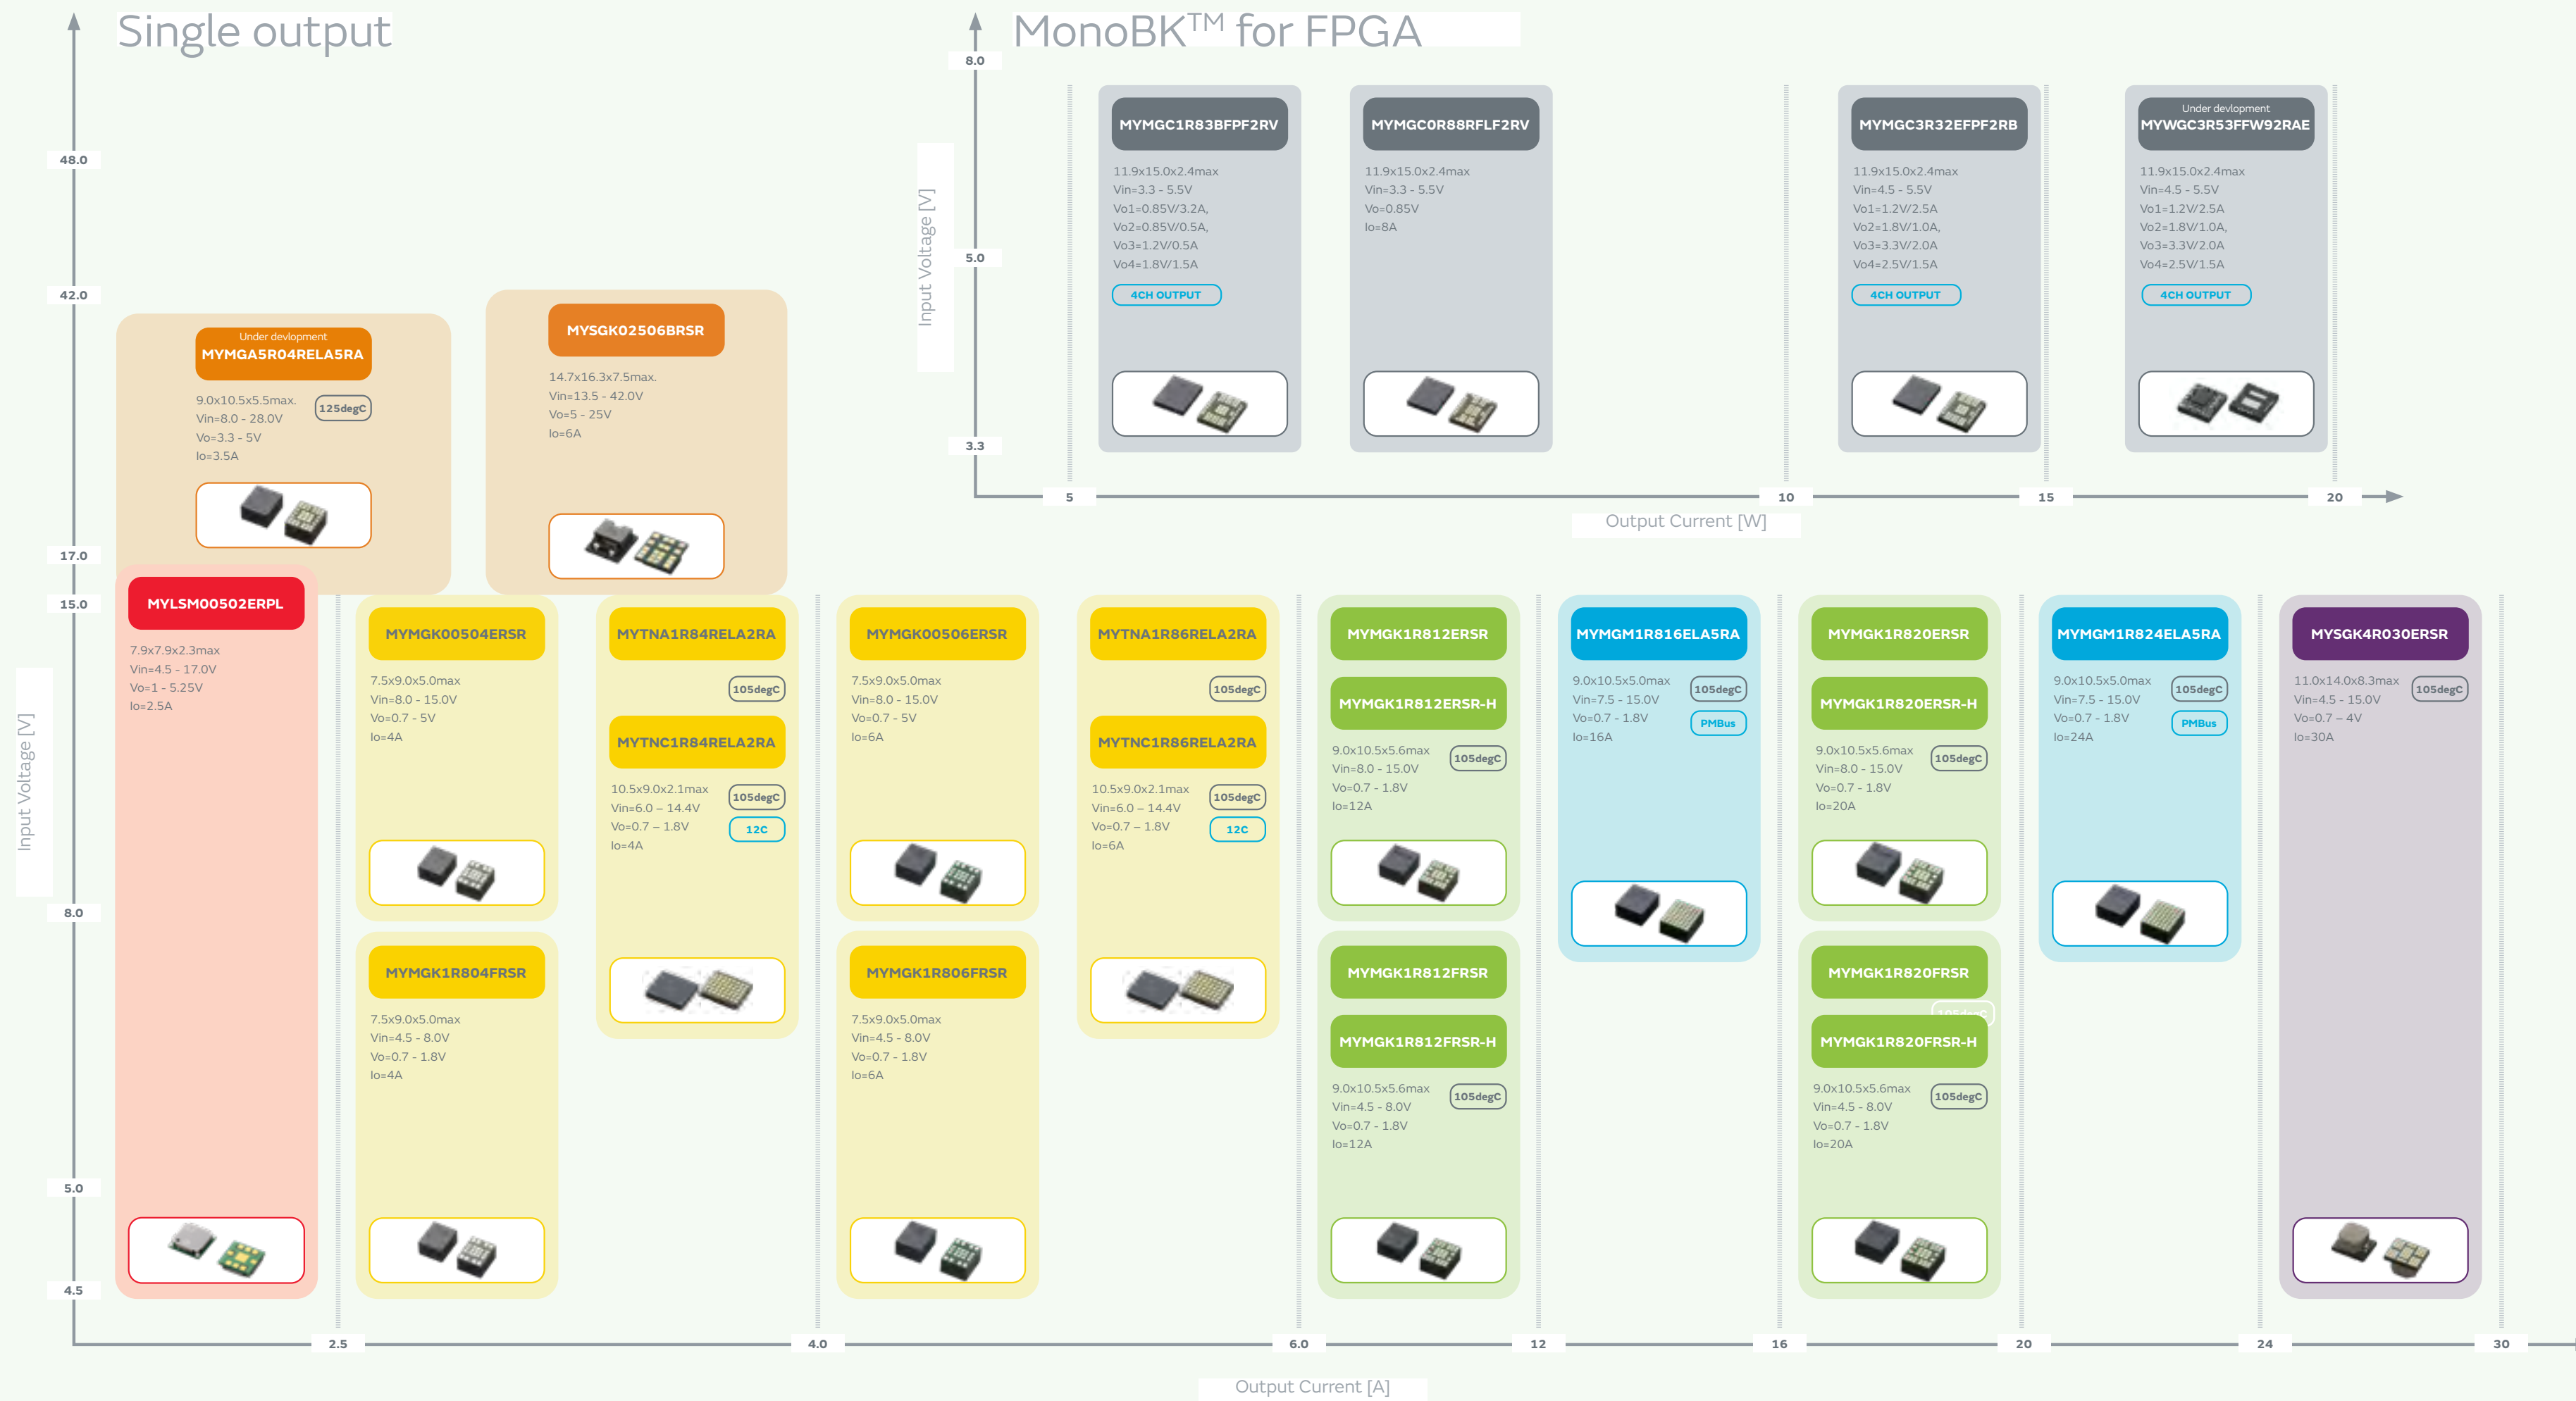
Single output

MonoBK™ for FPGA

8.0
5.0
3.3
Input Voltage [V]

MYMGC1R83BFPF2RV
11.9x15.0x2.4max
Vin=3.3 - 5.5V
Vo1=0.85V/3.2A,
Vo2=0.85V/0.5A,
Vo3=1.2V/0.5A
Vo4=1.8V/1.5A
4CH OUTPUT

MYMGC0R88RFLF2RV
11.9x15.0x2.4max
Vin=3.3 - 5.5V
Vo=0.85V
Io=8A

MYMGC3R32EFPF2RB
11.9x15.0x2.4max
Vin=4.5 - 5.5V
Vo1=1.2V/2.5A
Vo2=1.8V/1.0A,
Vo3=3.3V/2.0A
Vo4=2.5V/1.5A
4CH OUTPUT

Under devlopment
MYWGC3R53FFW92RAE
11.9x15.0x2.4max
Vin=4.5 - 5.5V
Vo1=1.2V/2.5A
Vo2=1.8V/1.0A,
Vo3=3.3V/2.0A
Vo4=2.5V/1.5A
4CH OUTPUT

5
10
15
20
Output Current [W]

48.0
42.0
17.0
15.0
8.0
5.0
4.5
Input Voltage [V]

Under devlopment
MYMGA5R04RELA5RA
9.0x10.5x5.5max.
Vin=8.0 - 28.0V
Vo=3.3 - 5V
Io=3.5A
125degC

MYSGK02506BRSR
14.7x16.3x7.5max.
Vin=13.5 - 42.0V
Vo=5 - 25V
Io=6A

MYLSM00502ERPL
7.9x7.9x2.3max
Vin=4.5 - 17.0V
Vo=1 - 5.25V
Io=2.5A

MYMGK00504ERSR
7.5x9.0x5.0max
Vin=8.0 - 15.0V
Vo=0.7 - 5V
Io=4A

MYMGK1R804FRSR
7.5x9.0x5.0max
Vin=4.5 - 8.0V
Vo=0.7 - 1.8V
Io=4A

MYTNA1R84RELA2RA
105degC
MYTNC1R84RELA2RA
10.5x9.0x2.1max
Vin=6.0 – 14.4V
Vo=0.7 – 1.8V
Io=4A
105degC
I2C

MYMGK00506ERSR
7.5x9.0x5.0max
Vin=8.0 - 15.0V
Vo=0.7 - 5V
Io=6A

MYMGK1R806FRSR
7.5x9.0x5.0max
Vin=4.5 - 8.0V
Vo=0.7 - 1.8V
Io=6A

MYTNA1R86RELA2RA
105degC
MYTNC1R86RELA2RA
10.5x9.0x2.1max
Vin=6.0 – 14.4V
Vo=0.7 – 1.8V
Io=6A
105degC
I2C

MYMGK1R812ERSR
MYMGK1R812ERSR-H
9.0x10.5x5.6max
Vin=8.0 - 15.0V
Vo=0.7 - 1.8V
Io=12A
105degC

MYMGK1R812FRSR
MYMGK1R812FRSR-H
9.0x10.5x5.6max
Vin=4.5 - 8.0V
Vo=0.7 - 1.8V
Io=12A
105degC

MYMGM1R816ELA5RA
9.0x10.5x5.0max
Vin=7.5 - 15.0V
Vo=0.7 - 1.8V
Io=16A
105degC
PMBus

MYMGK1R820ERSR
MYMGK1R820ERSR-H
9.0x10.5x5.6max
Vin=8.0 - 15.0V
Vo=0.7 - 1.8V
Io=20A
105degC

MYMGK1R820FRSR
MYMGK1R820FRSR-H
9.0x10.5x5.6max
Vin=4.5 - 8.0V
Vo=0.7 - 1.8V
Io=20A
105degC

MYMGM1R824ELA5RA
9.0x10.5x5.0max
Vin=7.5 - 15.0V
Vo=0.7 - 1.8V
Io=24A
105degC
PMBus

MYSGK4R030ERSR
11.0x14.0x8.3max
Vin=4.5 - 15.0V
Vo=0.7 – 4V
Io=30A
105degC

2.5
4.0
6.0
12
16
20
24
30
Output Current [A]